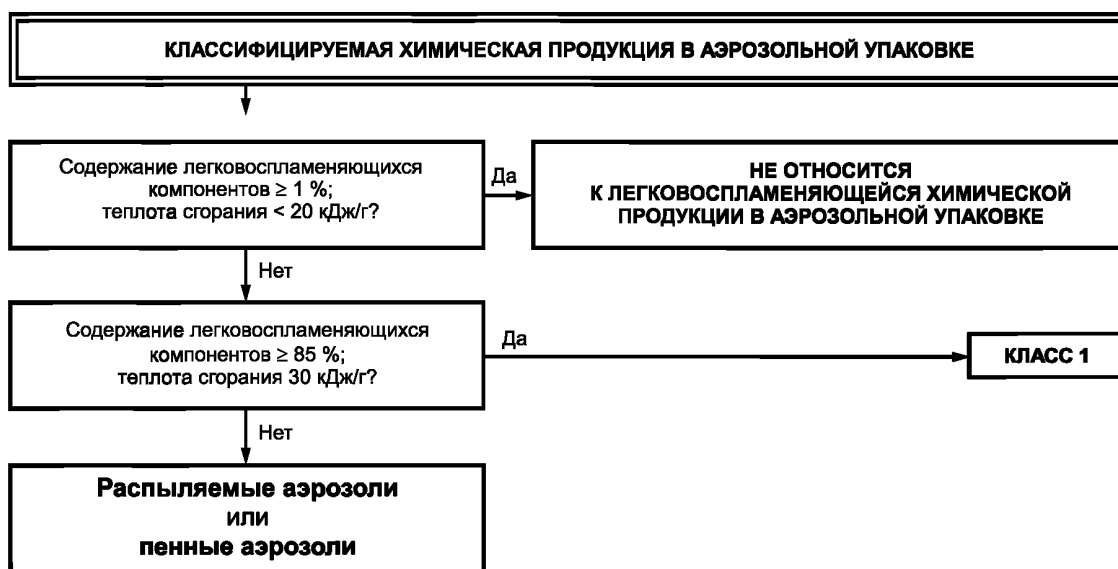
КЛАССИФИЦИРУЕМАЯ ХИМИЧЕСКАЯ ПРОДУКЦИЯ В АЭРОЗОЛЬНОЙ УПАКОВКЕ

Содержание легковоспламеняющихся компонентов ≥ 1 %; теплота сгорания < 20 кДж/г?

Да

НЕ ОТНОСИТСЯ К ЛЕГКОВОСПЛАМЕНЯЮЩЕЙСЯ ХИМИЧЕСКОЙ ПРОДУКЦИИ В АЭРОЗОЛЬНОЙ УПАКОВКЕ

Нет

Содержание легковоспламеняющихся компонентов ≥ 85 %; теплота сгорания 30 кДж/г?

Да

КЛАСС 1

Нет

Распыляемые аэрозоли
или
пенные аэрозоли